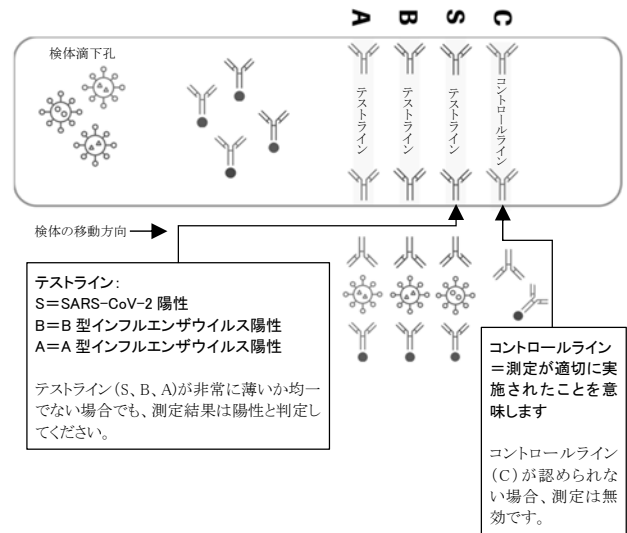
A B S C

検体滴下孔

テストライン
テストライン
テストライン
コントロールライン

検体の移動方向

テストライン:
S＝SARS-CoV-2 陽性
B＝B 型インフルエンザウイルス陽性
A＝A 型インフルエンザウイルス陽性

テストライン(S、B、A)が非常に薄いか均一でない場合でも、測定結果は陽性と判定してください。

コントロールライン＝測定が適切に実施されたことを意味します

コントロールライン(C)が認められない場合、測定は無効です。